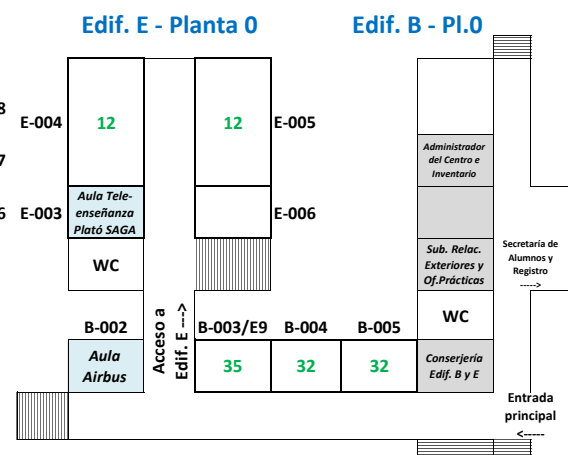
Edif. E - Planta 0

Edif. B - Pl.0

8
7
6

E-004
12
12
E-005

Aula Teleenseñanza Plató SAGA
E-003
E-006

WC

Administrador del Centro e Inventario

Sub. Relac. Exteriores y Of.Prácticas

Secretaría de Alumnos y Registro ----->

WC

B-002
Aula Airbus

Acceso a Edif. E --->

B-003/E9
35
B-004
32
B-005
32

Conserjería Edif. B y E

Entrada principal <-----